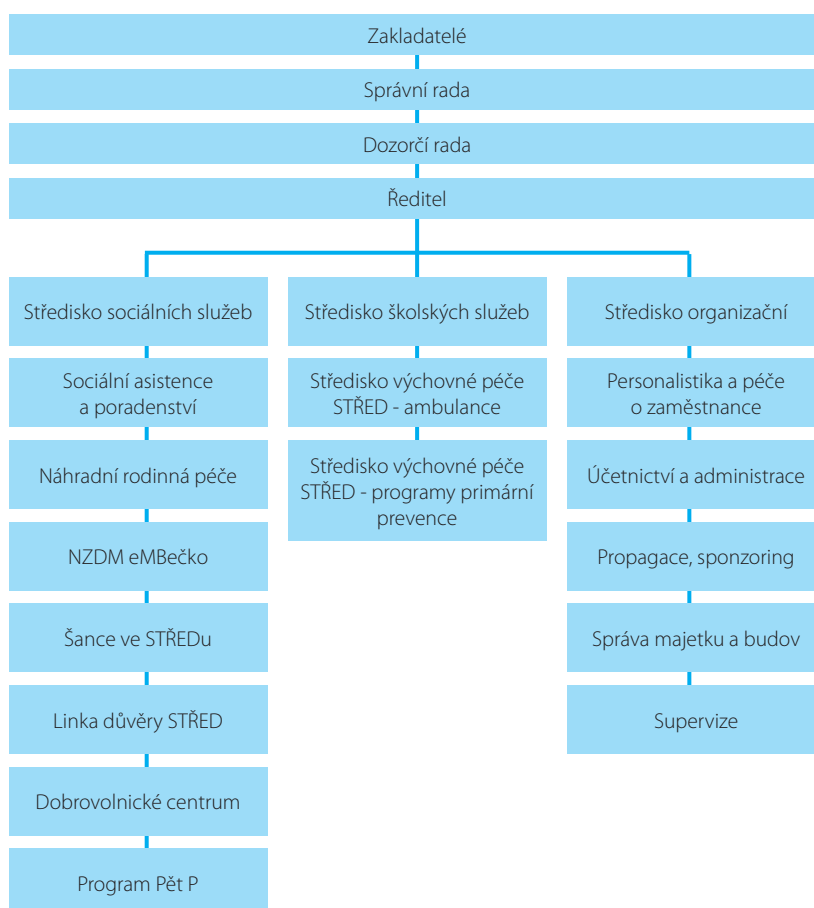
Zakladatelé

Správní rada

Dozorčí rada

Ředitel

Středisko sociálních služeb

Sociální asistence a poradenství

Náhradní rodinná péče

NZDM eMBečko

Šance ve STŘEDu

Linka důvěry STŘED

Dobrovolnické centrum

Program Pět P

Středisko školských služeb

Středisko výchovné péče STŘED - ambulance

Středisko výchovné péče STŘED - programy primární prevence

Středisko organizační

Personalistika a péče o zaměstnance

Účetnictví a administrace

Propagace, sponzoring

Správa majetku a budov

Supervize